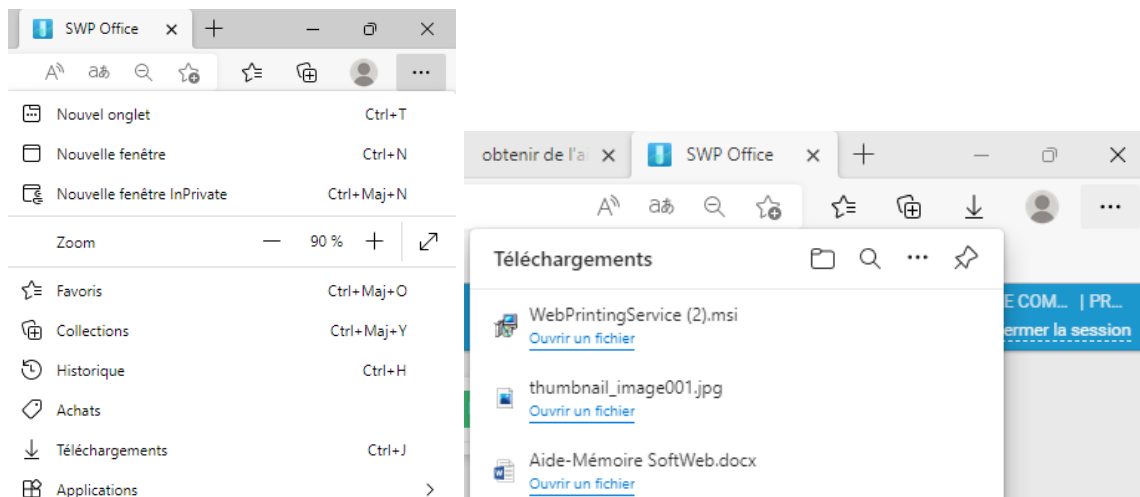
SWP Office

Nouvel onglet Ctrl+T

Nouvelle fenêtre Ctrl+N

Nouvelle fenêtre InPrivate Ctrl+Maj+N

Zoom — 90 % +

Favoris Ctrl+Maj+O

Collections Ctrl+Maj+Y

Historique Ctrl+H

Achats

Téléchargements Ctrl+J

Applications

obtenir de l'a

SWP Office

Téléchargements

WebPrintingService (2).msi
Ouvrir un fichier

thumbnail_image001.jpg
Ouvrir un fichier

Aide-Mémoire SoftWeb.docx
Ouvrir un fichier

E COM... | PR
ermer la session